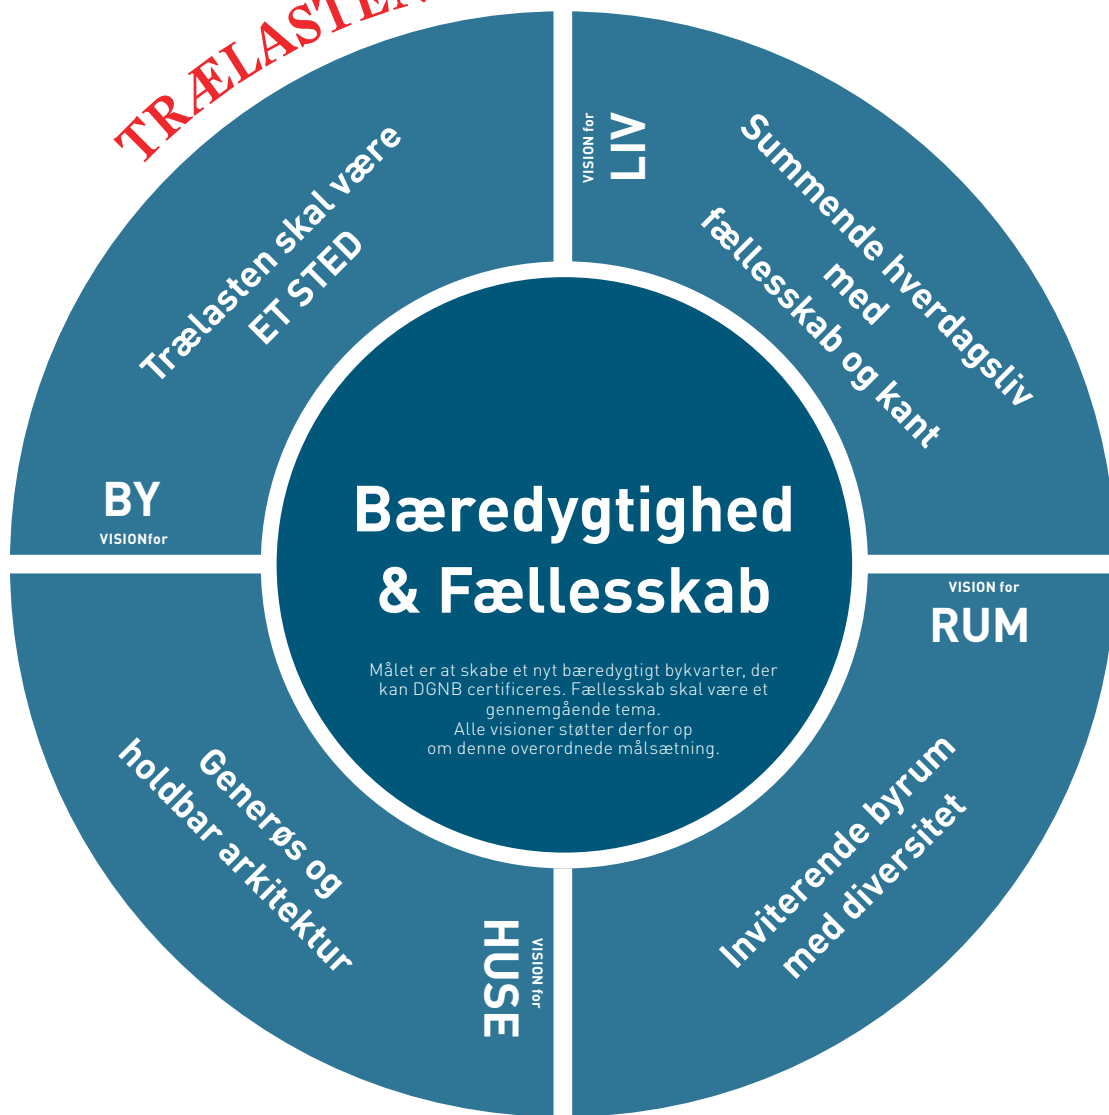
TRÆLASTEN

Trælasten skal være ET STED

BY
VISIONfor

VISION for
LIV

Summende hverdagsliv med fællesskab og kant

Bæredygtighed & Fællesskab

Målet er at skabe et nyt bæredygtigt bykvarter, der kan DGNB certificeres. Fællesskab skal være et gennemgående tema.
Alle visioner støtter derfor op om denne overordnede målsætning.

VISION for
RUM

Generøs og holdbar arkitektur

HUSE
VISION for

Inviterende byrum med diversitet